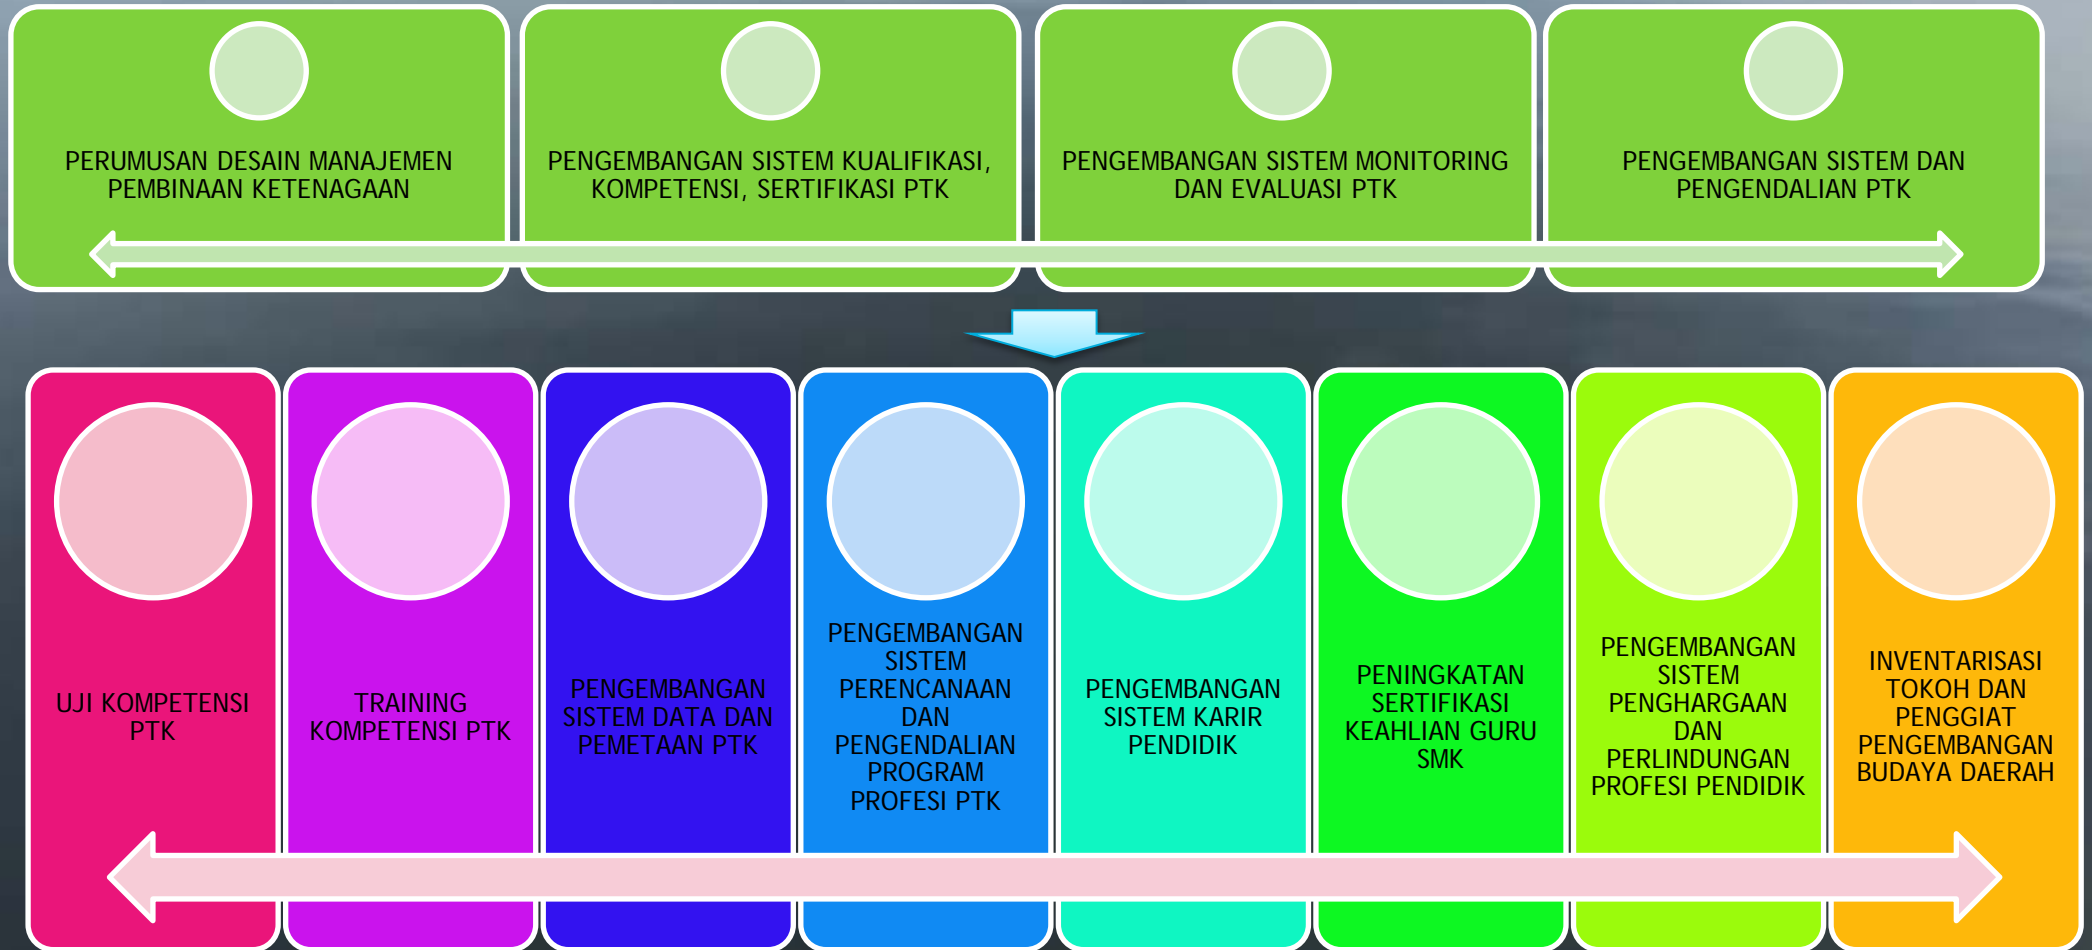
PERUMUSAN DESAIN MANAJEMEN PEMBINAAN KETENAGAAN

PENGEMBANGAN SISTEM KUALIFIKASI, KOMPETENSI, SERTIFIKASI PTK

PENGEMBANGAN SISTEM MONITORING DAN EVALUASI PTK

PENGEMBANGAN SISTEM DAN PENGENDALIAN PTK

UJI KOMPETENSI PTK

TRAINING KOMPETENSI PTK

PENGEMBANGAN SISTEM DATA DAN PEMETAAN PTK

PENGEMBANGAN SISTEM PERENCANAAN DAN PENGENDALIAN PROGRAM PROFESI PTK

PENGEMBANGAN SISTEM KARIR PENDIDIK

PENINGKATAN SERTIFIKASI KEAHLIAN GURU SMK

PENGEMBANGAN SISTEM PENGHARGAAN DAN PERLINDUNGAN PROFESI PENDIDIK

INVENTARISASI TOKOH DAN PENGGIAT PENGEMBANGAN BUDAYA DAERAH